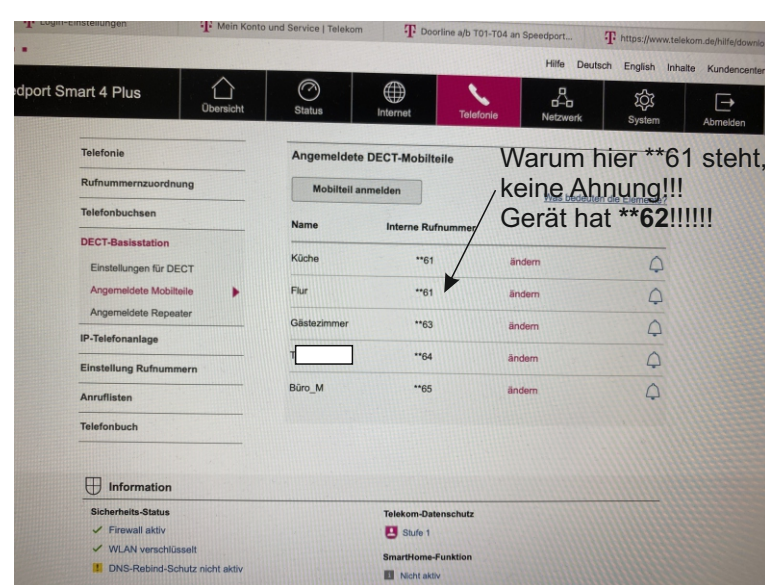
Login-Einstellungen | Mein Konto und Service | Telekom | Doorline a/b T01-T04 an Speedport... | https://www.telekom.de/hilfe/downlo

Hilfe Deutsch English Inhalte Kundencenter

edport Smart 4 Plus

Übersicht | Status | Internet | Telefonie | Netzwerk | System | Abmelden

Telefonie
Rufnummernzuordnung
Telefonbuchsen
DECT-Basisstation
Einstellungen für DECT
Angemeldete Mobilteile
Angemeldete Repeater
IP-Telefonanlage
Einstellung Rufnummern
Anruflisten
Telefonbuch

Angemeldete DECT-Mobilteile

Mobilteil anmelden

Was bedeuten die Elemente?

Warum hier **61 steht, keine Ahnung!!! Gerät hat **62!!!!!!

| Name | Interne Rufnummer | | |
|---|---|---|---|
| Küche | **61 | ändern | |
| Flur | **61 | ändern | |
| Gästezimmer | **63 | ändern | |
| T | **64 | ändern | |
| Büro_M | **65 | ändern | |

Information

Sicherheits-Status
Firewall aktiv
WLAN verschlüsselt
DNS-Rebind-Schutz nicht aktiv

Telekom-Datenschutz
Stufe 1

SmartHome-Funktion
Nicht aktiv